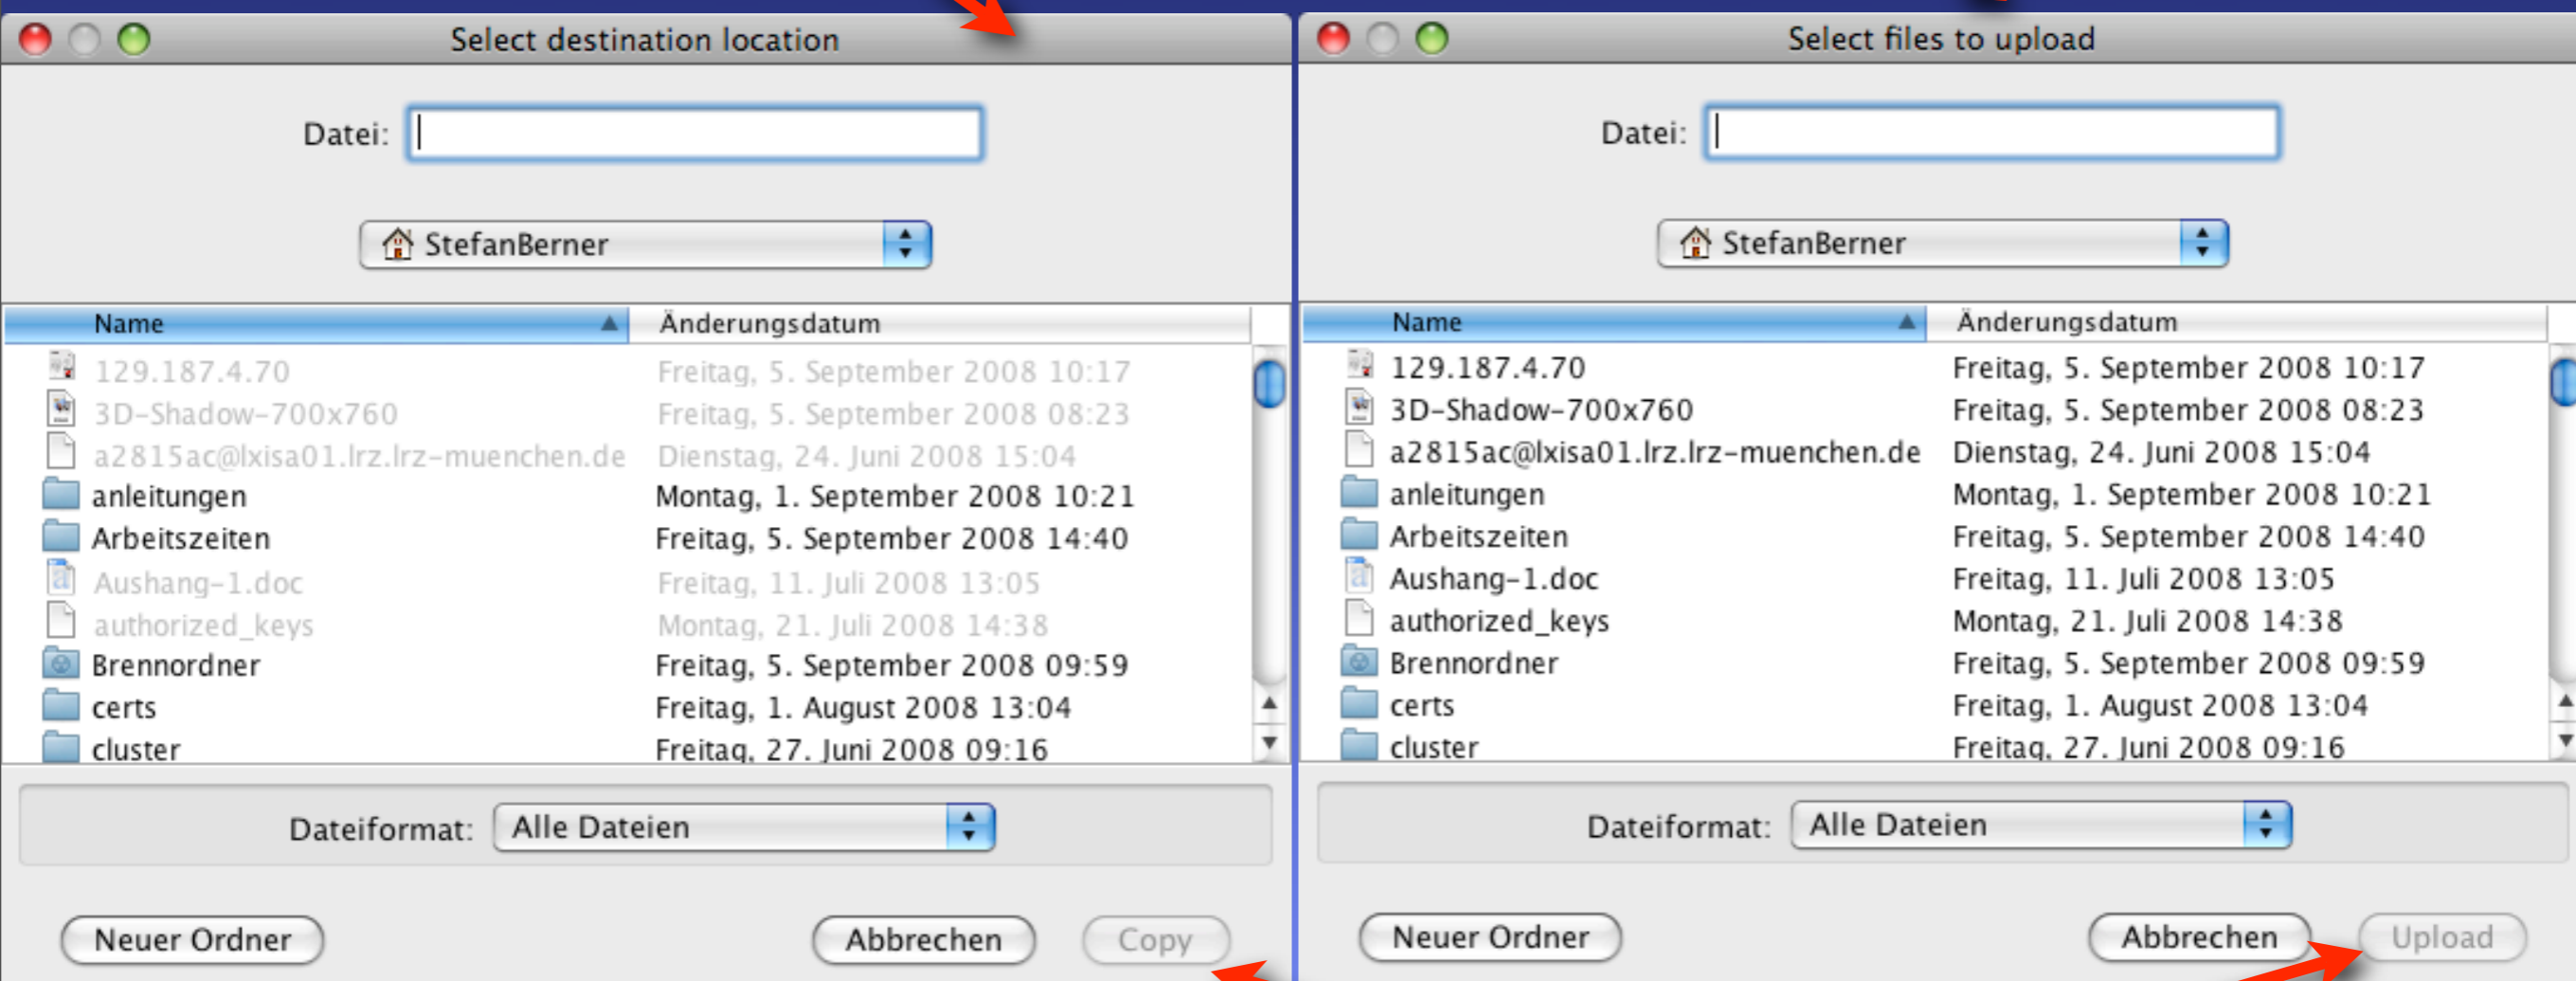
Select destination location

Datei:

StefanBerner

| Name | Änderungsdatum |
|---|---|
| 129.187.4.70 | Freitag, 5. September 2008 10:17 |
| 3D-Shadow-700x760 | Freitag, 5. September 2008 08:23 |
| a2815ac@lxisa01.lrz.lrz-muenchen.de | Dienstag, 24. Juni 2008 15:04 |
| anleitungen | Montag, 1. September 2008 10:21 |
| Arbeitszeiten | Freitag, 5. September 2008 14:40 |
| Aushang-1.doc | Freitag, 11. Juli 2008 13:05 |
| authorized_keys | Montag, 21. Juli 2008 14:38 |
| Brennordner | Freitag, 5. September 2008 09:59 |
| certs | Freitag, 1. August 2008 13:04 |
| cluster | Freitag, 27. Juni 2008 09:16 |

Dateiformat: Alle Dateien

Neuer Ordner Abbrechen Copy

Select files to upload

Datei:

StefanBerner

| Name | Änderungsdatum |
|---|---|
| 129.187.4.70 | Freitag, 5. September 2008 10:17 |
| 3D-Shadow-700x760 | Freitag, 5. September 2008 08:23 |
| a2815ac@lxisa01.lrz.lrz-muenchen.de | Dienstag, 24. Juni 2008 15:04 |
| anleitungen | Montag, 1. September 2008 10:21 |
| Arbeitszeiten | Freitag, 5. September 2008 14:40 |
| Aushang-1.doc | Freitag, 11. Juli 2008 13:05 |
| authorized_keys | Montag, 21. Juli 2008 14:38 |
| Brennordner | Freitag, 5. September 2008 09:59 |
| certs | Freitag, 1. August 2008 13:04 |
| cluster | Freitag, 27. Juni 2008 09:16 |

Dateiformat: Alle Dateien

Neuer Ordner Abbrechen Upload